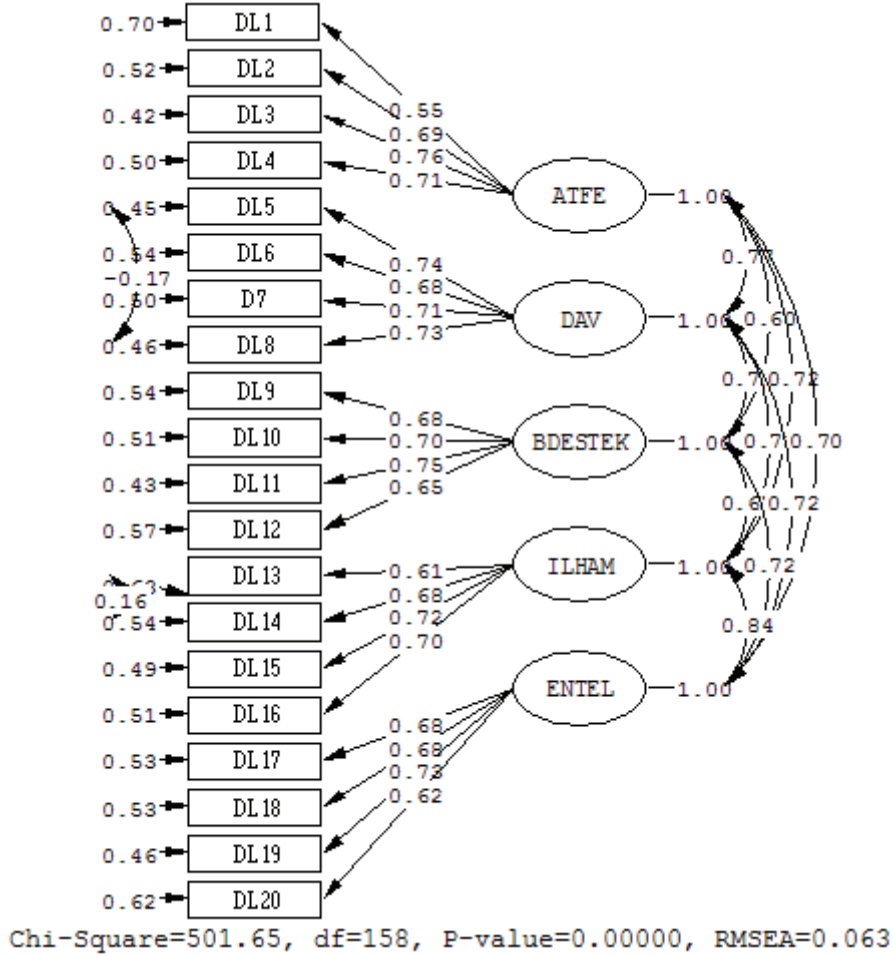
0.70 DL1
0.52 DL2
0.42 DL3
0.50 DL4
0.45 DL5
0.54 DL6
-0.17
0.50 D7
0.46 DL8
0.54 DL9
0.51 DL10
0.43 DL11
0.57 DL12
0.63 DL13
0.16
0.54 DL14
0.49 DL15
0.51 DL16
0.53 DL17
0.53 DL18
0.46 DL19
0.62 DL20

0.55
0.69
0.76
0.71
ATFE 1.00

0.74
0.68
0.71
0.73
DAV 1.00

0.68
0.70
0.75
0.65
BDESTEK 1.00

0.61
0.68
0.72
0.70
ILHAM 1.00

0.68
0.68
0.73
0.62
ENTEL 1.00

0.77
0.60
0.70 0.72
0.70 0.70
0.60 0.72
0.72
0.84

Chi-Square=501.65, df=158, P-value=0.00000, RMSEA=0.063